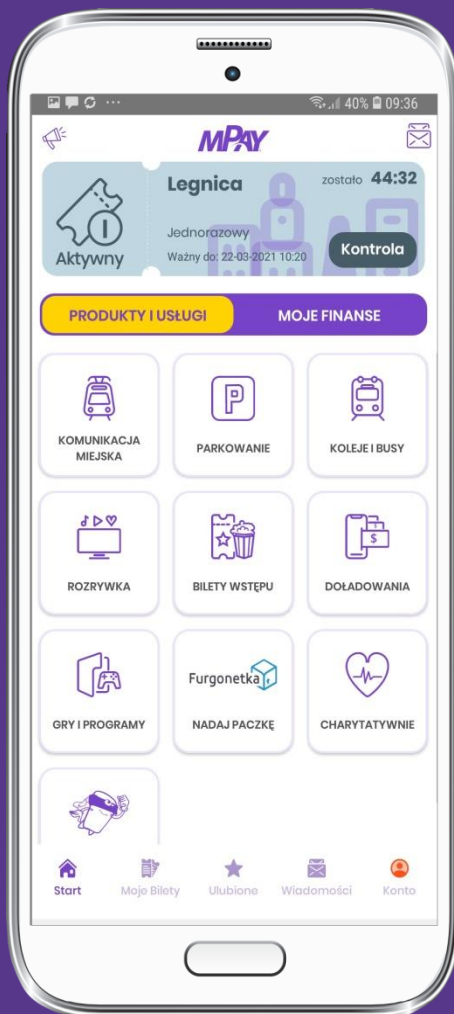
40% 09:36

MPAY

Aktywny

Legnica

zostało 44:32

Jednorazowy

Ważny do: 22-03-2021 10:20

Kontrola

PRODUKTY I USŁUGI

MOJE FINANSE

KOMUNIKACJA MIEJSKA

PARKOWANIE

KOLEJE I BUSY

ROZRYWKA

BILETY WSTĘPU

DOŁADOWANIA

GRY I PROGRAMY

Furgonetka

NADAJ PACZKĘ

CHARYTATYWNIE

Start

Moje Bilety

Ulubione

Wiadomości

Konto